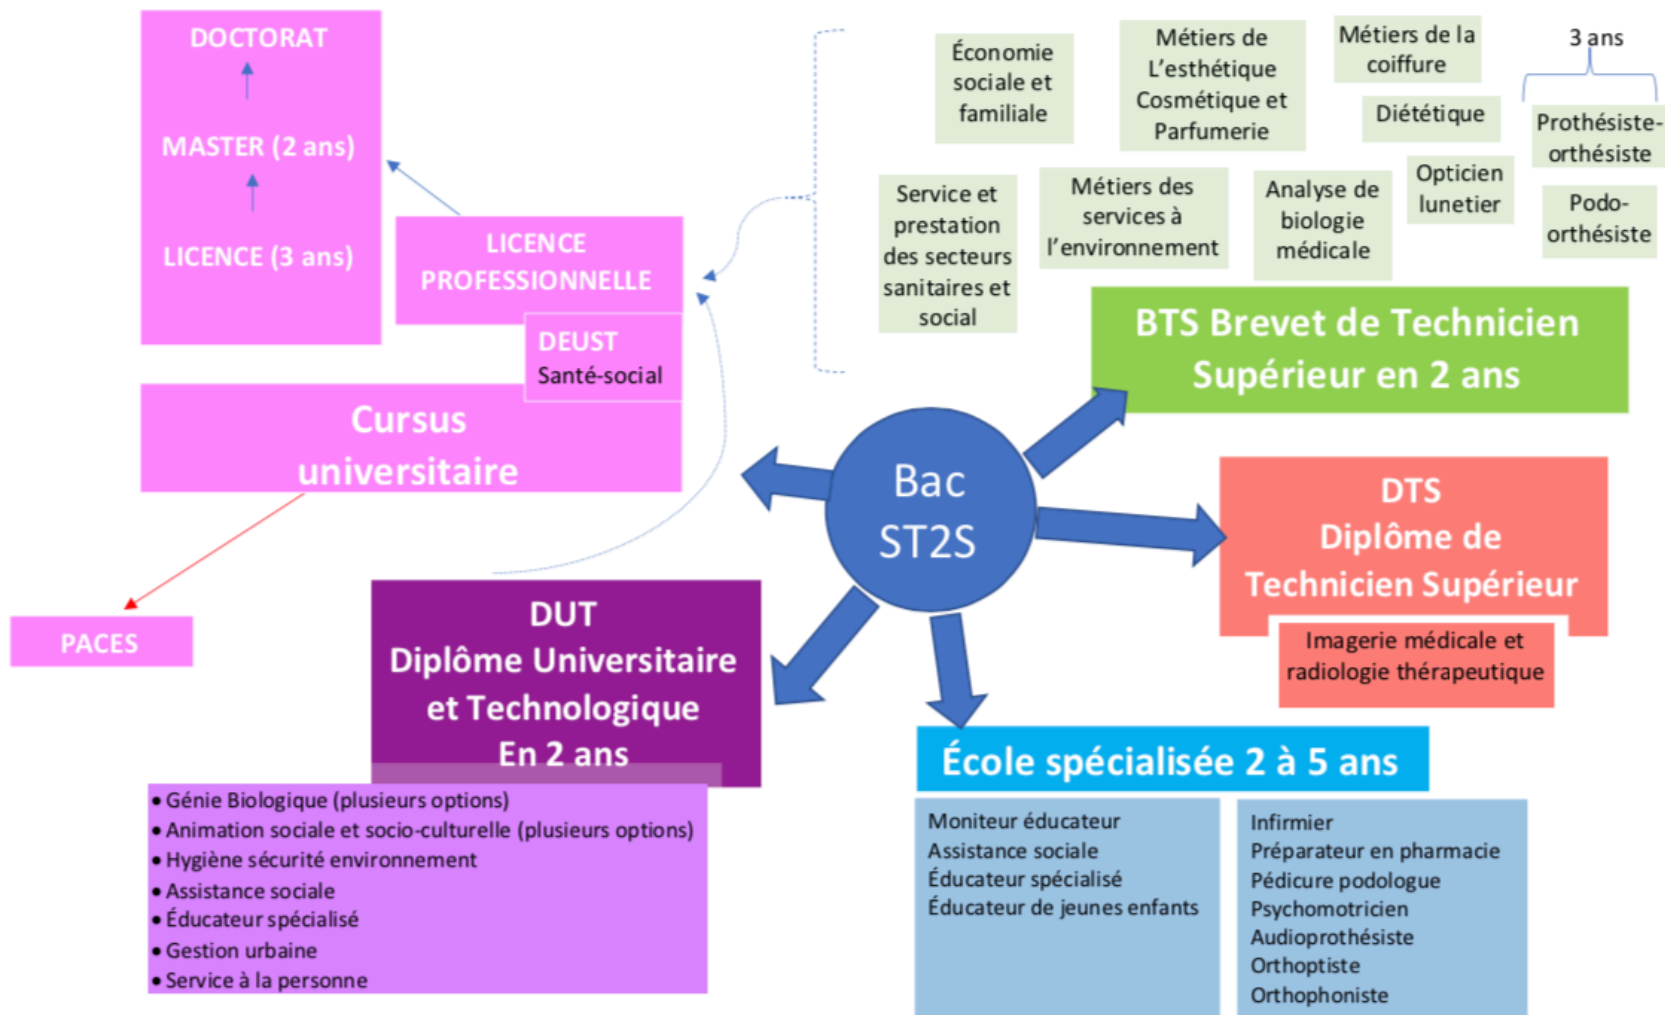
DOCTORAT

MASTER (2 ans)

LICENCE (3 ans)

LICENCE PROFESSIONNELLE

DEUST
Santé-social

Cursus universitaire

PACES

Économie sociale et familiale

Métiers de L'esthétique Cosmétique et Parfumerie

Métiers de la coiffure

Diététique

3 ans

Prothésiste-orthésiste

Podo-orthésiste

Service et prestation des secteurs sanitaires et social

Métiers des services à l'environnement

Analyse de biologie médicale

Opticien lunetier

BTS Brevet de Technicien Supérieur en 2 ans

Bac ST2S

DTS
Diplôme de Technicien Supérieur

Imagerie médicale et radiologie thérapeutique

DUT
Diplôme Universitaire et Technologique
En 2 ans

• Génie Biologique (plusieurs options)
• Animation sociale et socio-culturelle (plusieurs options)
• Hygiène sécurité environnement
• Assistance sociale
• Éducateur spécialisé
• Gestion urbaine
• Service à la personne

École spécialisée 2 à 5 ans

Moniteur éducateur
Assistance sociale
Éducateur spécialisé
Éducateur de jeunes enfants

Infirmier
Préparateur en pharmacie
Pédicure podologue
Psychomotricien
Audioprothésiste
Orthoptiste
Orthophoniste